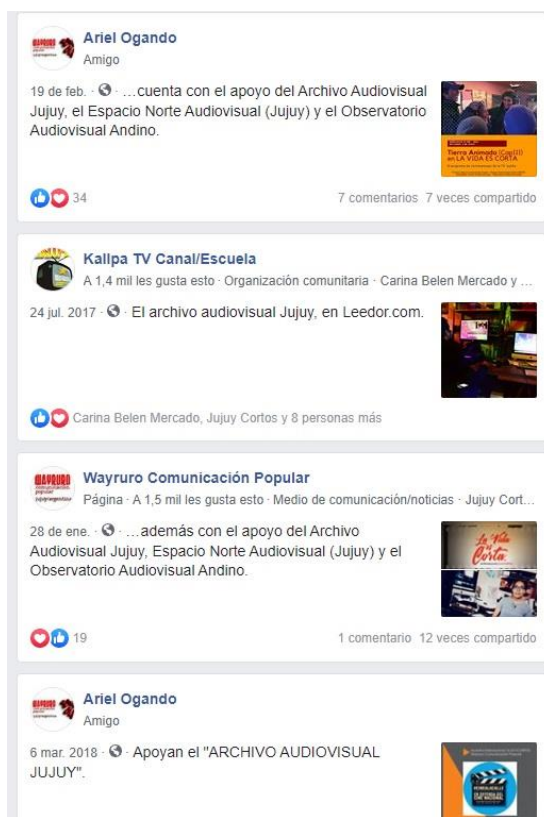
Ariel Ogando
Amigo

19 de feb. · …cuenta con el apoyo del Archivo Audiovisual Jujuy, el Espacio Norte Audiovisual (Jujuy) y el Observatorio Audiovisual Andino.

Tierra Animada en LA VIDA ES CORTA

34

7 comentarios 7 veces compartido

Kallpa TV Canal/Escuela
A 1,4 mil les gusta esto · Organización comunitaria · Carina Belen Mercado y …

24 jul. 2017 · El archivo audiovisual Jujuy, en Leedor.com.

Carina Belen Mercado, Jujuy Cortos y 8 personas más

Wayruro Comunicación Popular
Página · A 1,5 mil les gusta esto · Medio de comunicación/noticias · Jujuy Cort…

28 de ene. · …además con el apoyo del Archivo Audiovisual Jujuy, Espacio Norte Audiovisual (Jujuy) y el Observatorio Audiovisual Andino.

La Vida es Corta

19

1 comentario 12 veces compartido

Ariel Ogando
Amigo

6 mar. 2018 · Apoyan el "ARCHIVO AUDIOVISUAL JUJUY".